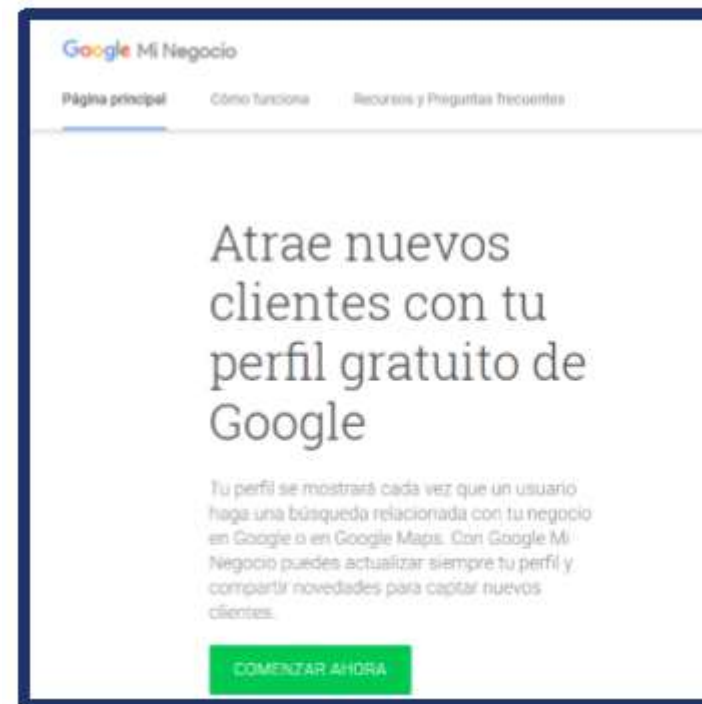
Google Mi Negocio

Página principal Cómo funciona Recursos y Preguntas frecuentes

Atrae nuevos clientes con tu perfil gratuito de Google

Tu perfil se mostrará cada vez que un usuario haga una búsqueda relacionada con tu negocio en Google o en Google Maps. Con Google Mi Negocio puedes actualizar siempre tu perfil y compartir novedades para captar nuevos clientes.

COMENZAR AHORA